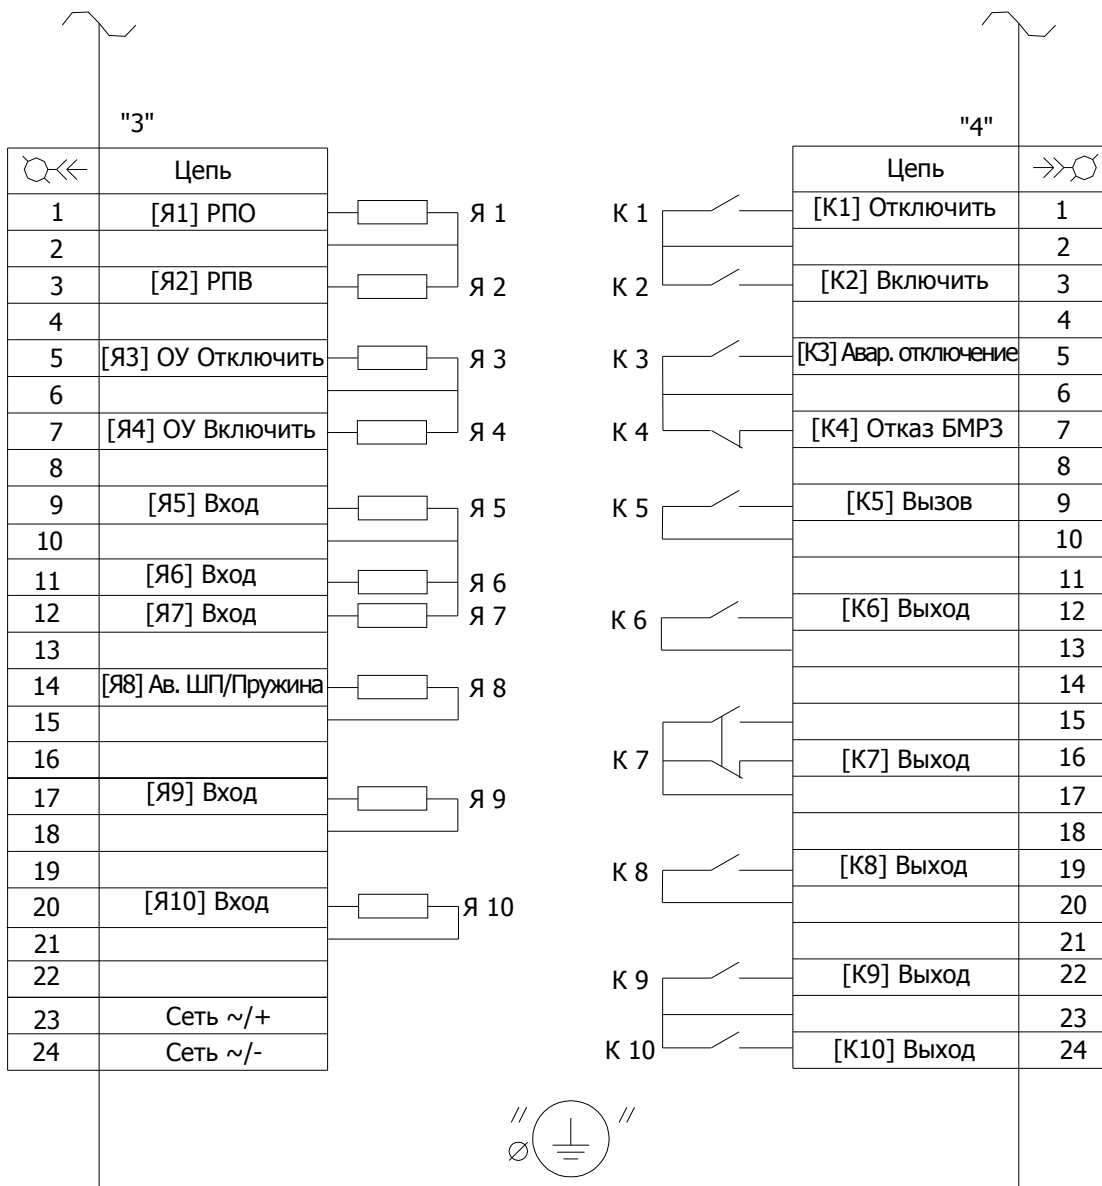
"3"

|  | Цепь |
|---|---|
| 1 | [Я1] РПО |
| 2 | |
| 3 | [Я2] РПВ |
| 4 | |
| 5 | [Я3] ОУ Отключить |
| 6 | |
| 7 | [Я4] ОУ Включить |
| 8 | |
| 9 | [Я5] Вход |
| 10 | |
| 11 | [Я6] Вход |
| 12 | [Я7] Вход |
| 13 | |
| 14 | [Я8] Ав. ШП/Пружина |
| 15 | |
| 16 | |
| 17 | [Я9] Вход |
| 18 | |
| 19 | |
| 20 | [Я10] Вход |
| 21 | |
| 22 | |
| 23 | Сеть ~/+ |
| 24 | Сеть ~/- |

Я 1
Я 2
Я 3
Я 4
Я 5
Я 6
Я 7
Я 8
Я 9
Я 10

К 1
К 2
К 3
К 4
К 5
К 6
К 7
К 8
К 9
К 10

"4"

| Цепь | |
|---|---|
| [К1] Отключить | 1 |
| | 2 |
| [К2] Включить | 3 |
| | 4 |
| [К3] Авар. отключение | 5 |
| | 6 |
| [К4] Отказ БМРЗ | 7 |
| | 8 |
| [К5] Вызов | 9 |
| | 10 |
| | 11 |
| [К6] Выход | 12 |
| | 13 |
| | 14 |
| | 15 |
| [К7] Выход | 16 |
| | 17 |
| | 18 |
| [К8] Выход | 19 |
| | 20 |
| | 21 |
| [К9] Выход | 22 |
| | 23 |
| [К10] Выход | 24 |

// // ∅